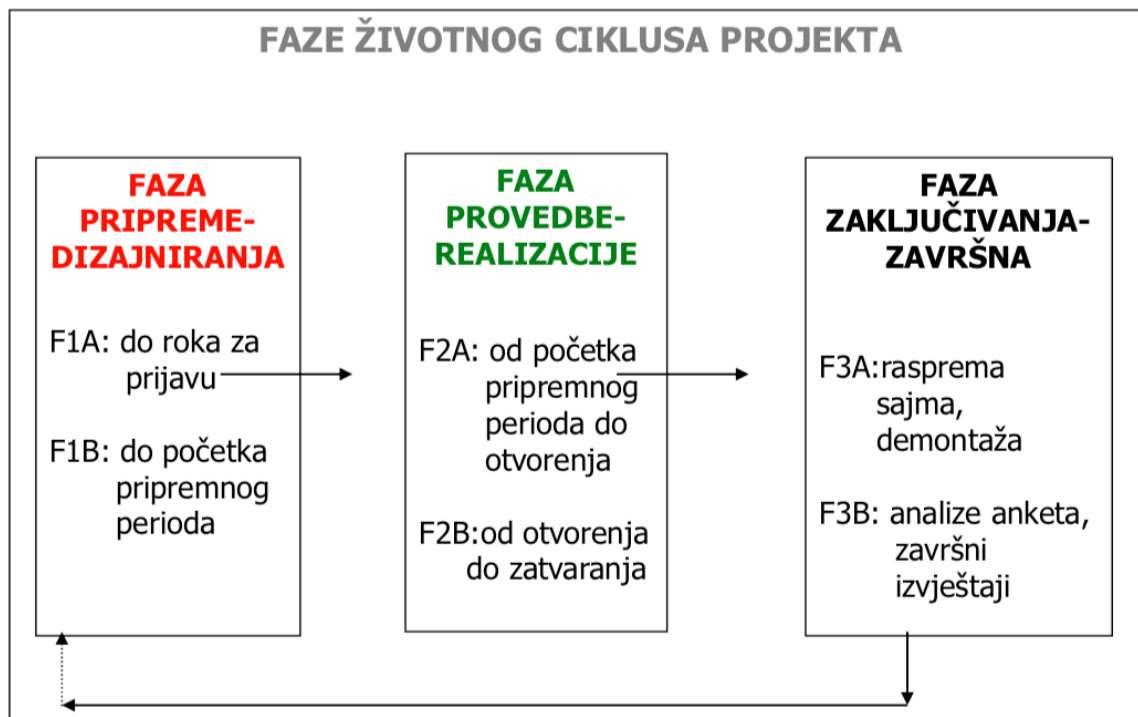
FAZE ŽIVOTNOG CIKLUSA PROJEKTA

FAZA PRIPREME-DIZAJNIRANJA

F1A: do roka za prijavu

F1B: do početka pripremnog perioda

FAZA PROVEDBE-REALIZACIJE

F2A: od početka pripremnog perioda do otvorenja

F2B:od otvorenja do zatvaranja

FAZA ZAKLJUČIVANJA-ZAVRŠNA

F3A:risprema sajma, demontaža

F3B: analize anketa, završni izvještaji